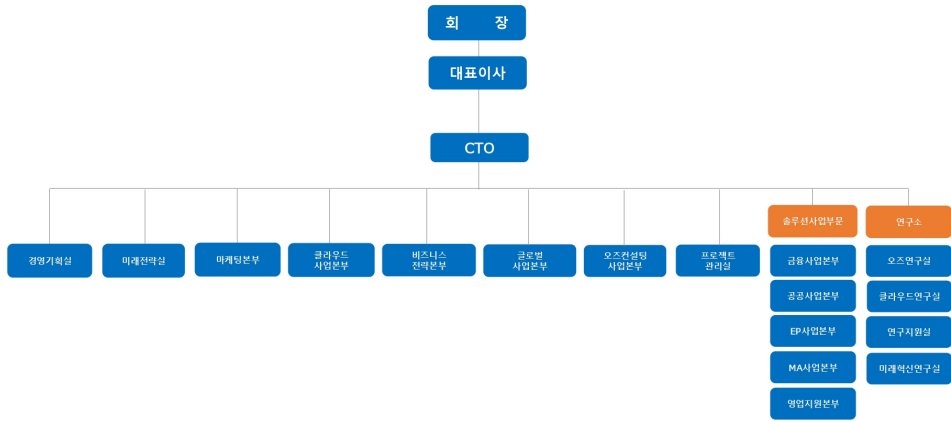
회 장

대표이사

CTO

경영기획실

미래전략실

마케팅본부

클라우드 사업본부

비즈니스 전략본부

글로벌 사업본부

오즈컨설팅 사업본부

프로젝트 관리실

솔루션사업부문

금융사업본부

공공사업본부

EP사업본부

MA사업본부

영업지원본부

연구소

오즈연구실

클라우드연구실

연구지원실

미래혁신연구실